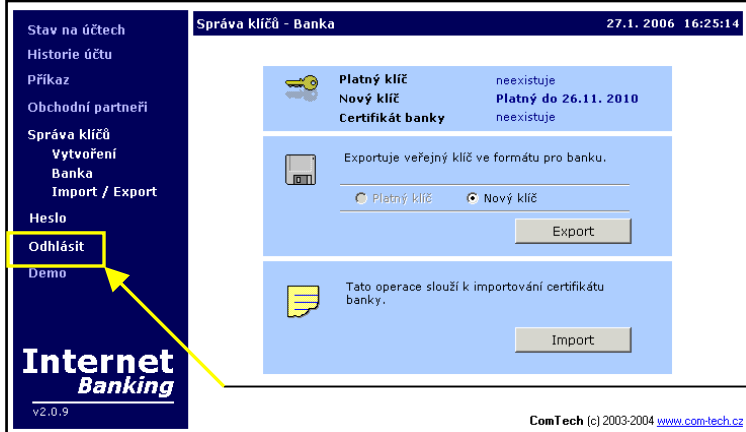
Stav na účtech
Historie účtu
Příkaz
Obchodní partneři
Správa klíčů
Vytvoření
Banka
Import / Export
Heslo
Odhlásit
Demo

Internet
Banking
v2.0.9

Správa klíčů - Banka
27.1. 2006 16:25:14

| | |
|---|---|
| Platný klíč | neexistuje |
| Nový klíč | Platný do 26.11. 2010 |
| Certifikát banky | neexistuje |

Exportuje veřejný klíč ve formátu pro banku.

Platný klíč
Nový klíč

Export

Tato operace slouží k importování certifikátu banky.

Import

ComTech (c) 2003-2004 www.com-tech.cz